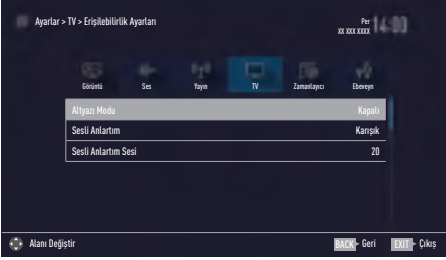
Ayarlar > TV > Erişilebilirlik Ayarları

Per
XX XXX XXXX 14:00

Görüntü
Ses
Yayın
TV
Zamanlayıcı
Ebeveyn

| | |
|---|---|
| Altyazı Modu | Kapalı |
| Sesli Anlatım | Karışık |
| Sesli Anlatım Sesi | 20 |

Alanı Değiştir
BACK Geri
EXIT Çıkış